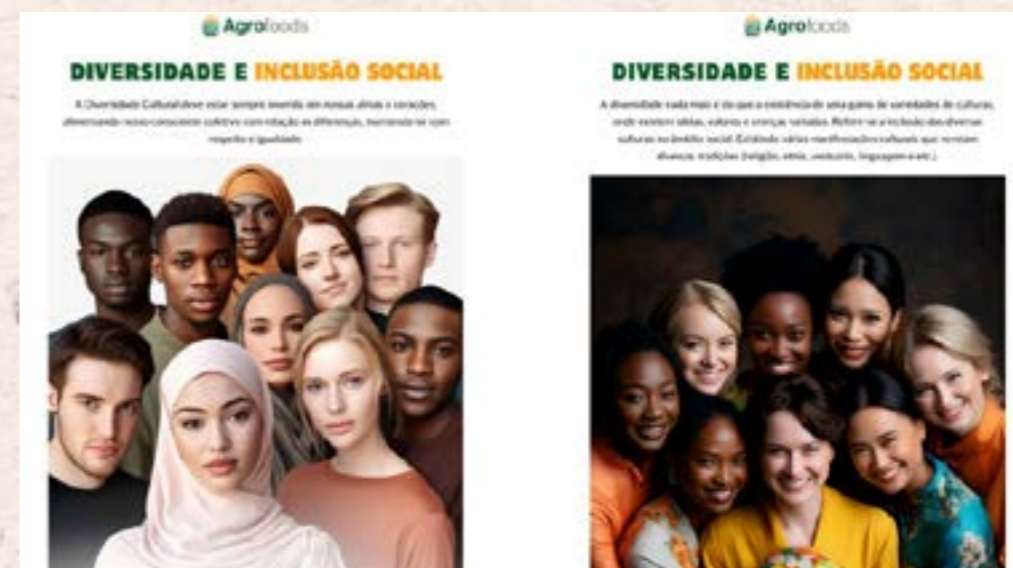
Agrofoods

DIVERSIDADE E INCLUSÃO SOCIAL

A Diversidade Cultural deve estar sempre inserida em nossas almas e corações, alimentando nosso consciente coletivo com relação as diferenças, tratando-as com respeito e igualdade.

Agrofoods

DIVERSIDADE E INCLUSÃO SOCIAL

A diversidade nada mais é do que a existência de uma gama de variedades de culturas, onde existem ideias, valores e crenças variadas. Refere-se a inclusão das diversas culturas no âmbito social. Exibindo várias manifestações culturais que revelam diversas tradições (religião, etnia, vestuário, linguagem e etc.).